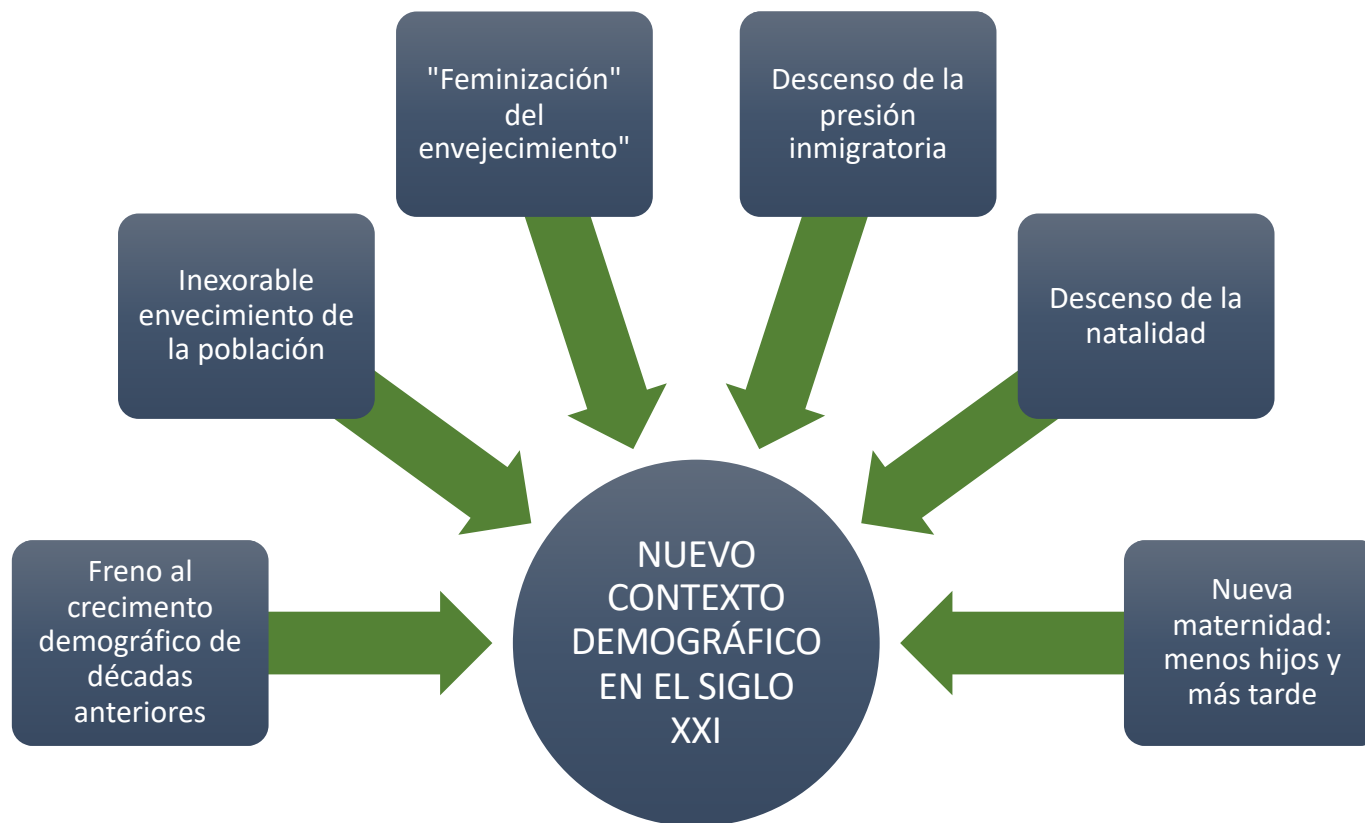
"Feminización" del envejecimiento"

Descenso de la presión inmigratoria

Inexorable envecimiento de la población

Descenso de la natalidad

Freno al crecimento demográfico de décadas anteriores

NUEVO CONTEXTO DEMOGRÁFICO EN EL SIGLO XXI

Nueva maternidad: menos hijos y más tarde